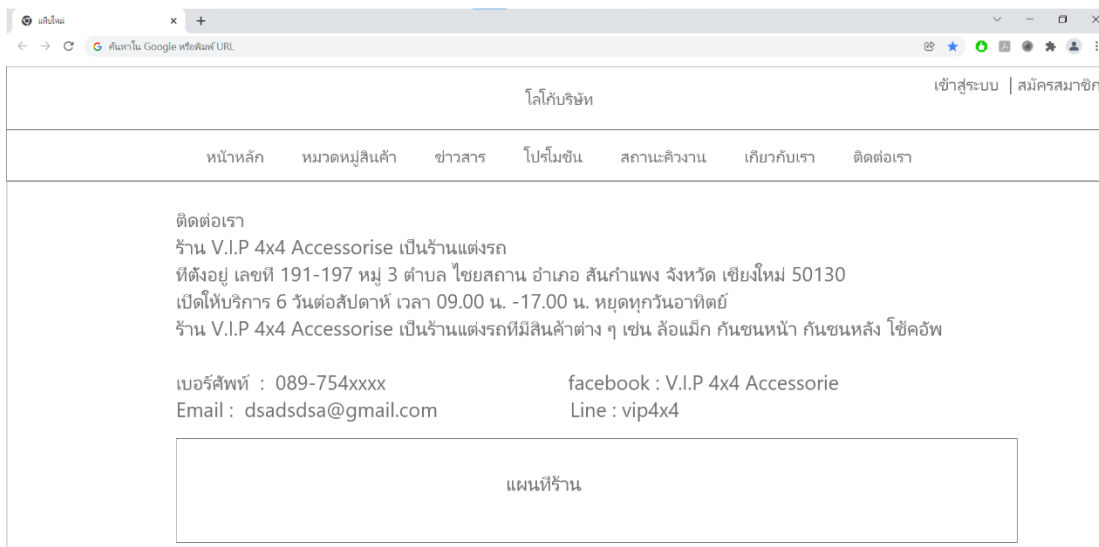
แท็บใหม่

ค้นหาใน Google หรือพิมพ์ URL

โลโก้บริษัท

เข้าสู่ระบบ | สมัครสมาชิก

หน้าหลัก หมวดหมู่สินค้า ข่าวสาร โปรโมชัน สถานะคิวงาน เกี่ยวกับเรา ติดต่อเรา

ติดต่อเรา
ร้าน V.I.P 4x4 Accessorise เป็นร้านแต่งรถ
ที่ตั้งอยู่ เลขที่ 191-197 หมู่ 3 ตำบล ไชยสถาน อำเภอ สันกำแพง จังหวัด เชียงใหม่ 50130
เปิดให้บริการ 6 วันต่อสัปดาห์ เวลา 09.00 น. -17.00 น. หยุดทุกวันอาทิตย์
ร้าน V.I.P 4x4 Accessorise เป็นร้านแต่งรถที่มีสินค้าต่าง ๆ เช่น ล้อแม็ก กันชนหน้า กันชนหลัง โช้คอัพ

เบอร์ศัพท์ : 089-754xxxx
Email : dsadsdsa@gmail.com

facebook : V.I.P 4x4 Accessorie
Line : vip4x4

แผนที่ร้าน